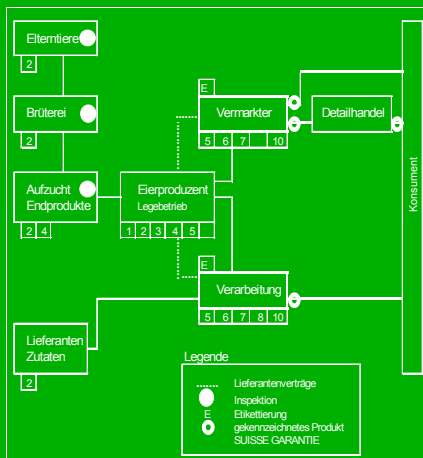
Elterntiere
2

Brüterei
2

Aufzucht Endprodukte
2 4

Eierproduzent
Legebetrieb
1 2 3 4 5

E
Vermarkter
5 6 7 10

Detailhandel

E
Verarbeitung
5 6 7 8 10

Lieferanten Zutaten
2

Konsument

Legende
Lieferantenverträge
Inspektion
E Etikettierung
gekennzeichnetes Produkt SUISSE GARANTIE